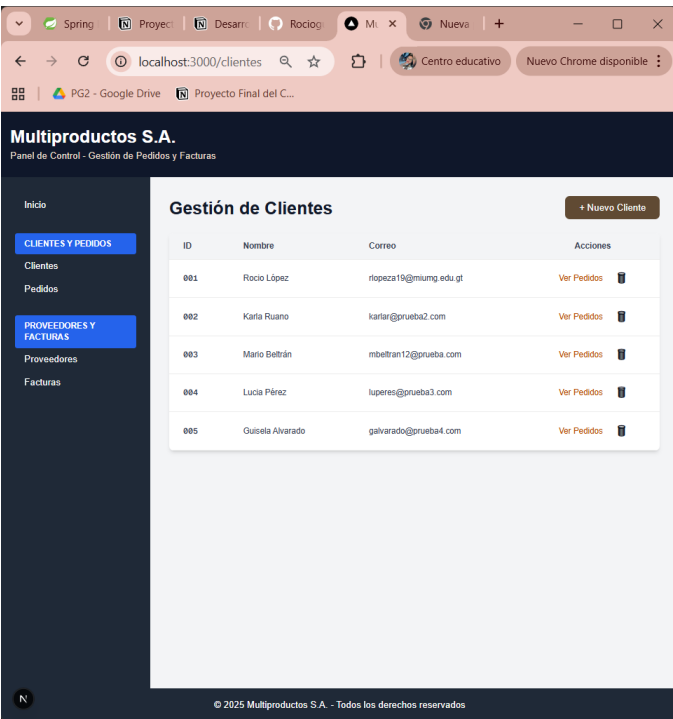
Spring | Proyect | Desarr | Rociog | M | Nueva | +

localhost:3000/clientes

Centro educativo | Nuevo Chrome disponible

PG2 - Google Drive | Proyecto Final del C...

Multiproductos S.A.
Panel de Control - Gestión de Pedidos y Facturas

Inicio
CLIENTES Y PEDIDOS
Clientes
Pedidos
PROVEEDORES Y FACTURAS
Proveedores
Facturas

Gestión de Clientes
+ Nuevo Cliente

| ID | Nombre | Correo | Acciones |
|---|---|---|---|
| 001 | Rocio López | rlopeza19@miumg.edu.gt | Ver Pedidos |
| 002 | Karla Ruano | karlar@prueba2.com | Ver Pedidos |
| 003 | Mario Beltrán | mbeltran12@prueba.com | Ver Pedidos |
| 004 | Lucia Pérez | luperes@prueba3.com | Ver Pedidos |
| 005 | Guisela Alvarado | galvarado@prueba4.com | Ver Pedidos |

N

© 2025 Multiproductos S.A. - Todos los derechos reservados